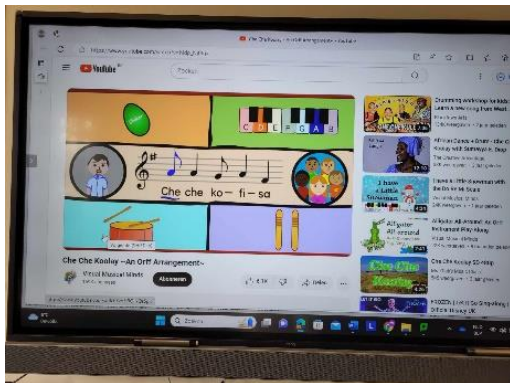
Che Che Koolay - An Orff Arrangement - YouTube

https://www.youtube.com/watch?v=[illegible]

YouTube

Che che ko- fi- sa

C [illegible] E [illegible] G A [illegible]

Che Che Koolay ~An Orff Arrangement~

Virtual Musical Minds

Abonnieren

Drumming and songs for kids: Learn a drumming from West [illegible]

African Dance + Drum - Che Che Koolay with Sankofa's Drum

I have a Little Snowman

Dance in Little Snowman with the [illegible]

Alligator All Around

Alligator All Around: An Orff Instrument Play Along

Che Che Koolay

Che Che Koolay SD Hop

Suchen